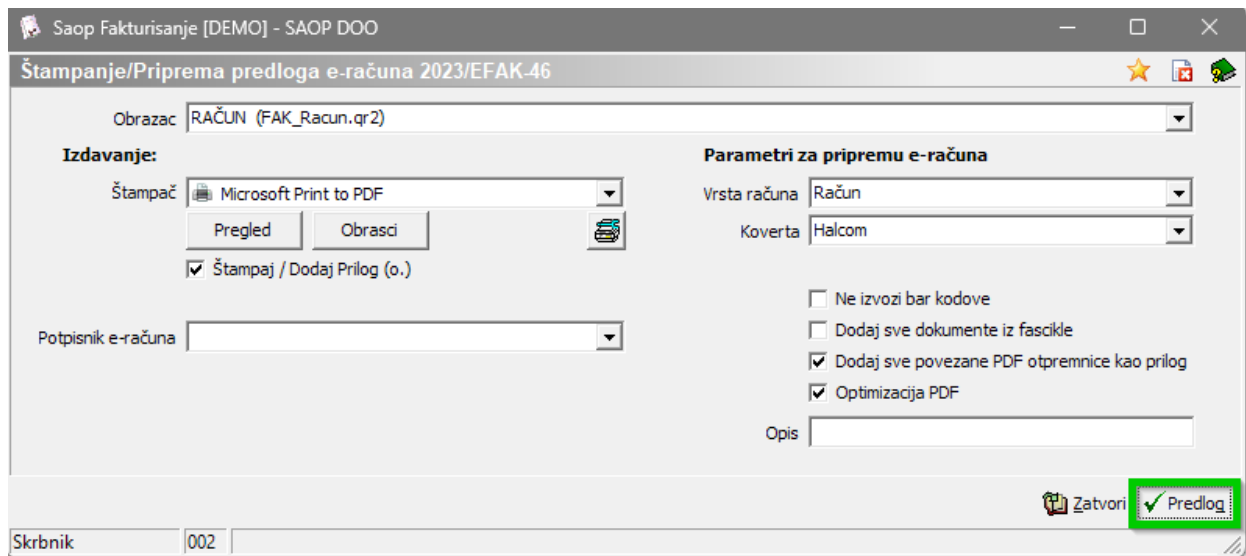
Saop Fakturisanje [DEMO] - SAOP DOO

Štampanje/Priprema predloga e-računa 2023/EFAK-46

Obrazac RAČUN (FAK_Racun.qr2)

Izdavanje:

Štampač Microsoft Print to PDF

Pregled Obrasci

Štampaj / Dodaj Prilog (o.)

Potpisnik e-računa

Parametri za pripremu e-računa

Vrsta računa Račun

Koverta Halcom

Ne izvozi bar kodove

Dodaj sve dokumente iz fascikle

Dodaj sve povezane PDF otpremnice kao prilog

Optimizacija PDF

Opis

Zatvori Predlog

Skrbnik 002